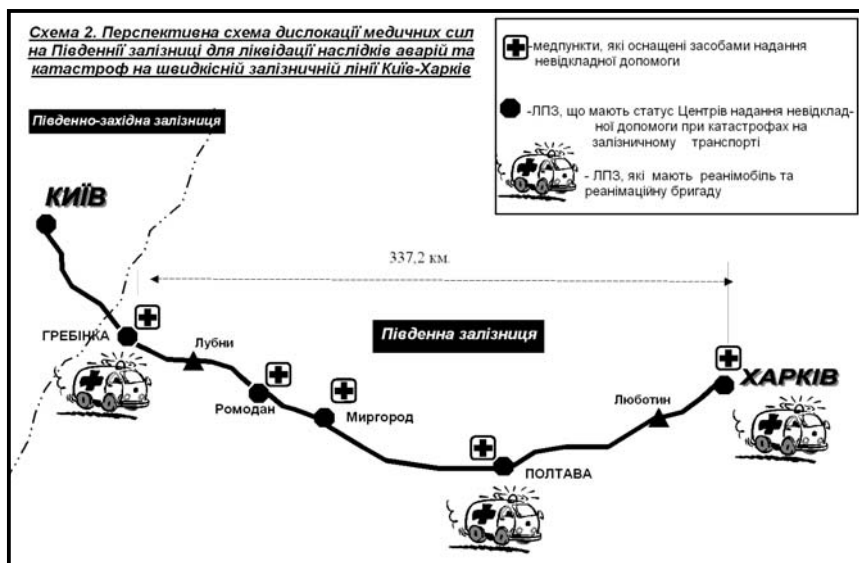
Схема 2. Перспективна схема дислокації медичних сил на Південній залізниці для ліквідації наслідків аварій та катастроф на швидкісній залізничній лінії Київ-Харків

-медпункти, які оснащені засобами надання невідкладної допомоги

-ЛПЗ, що мають статус Центрів надання невідкладної допомоги при катастрофах на залізничному транспорті

- ЛПЗ, які мають реанімобіль та реанімаційну бригаду

Південно-західна залізниця

КИЇВ

337,2 км.

Південна залізниця

ГРЕБІНКА

Лубни

Ромодан

Миргород

ПОЛТАВА

Люботин

ХАРКІВ